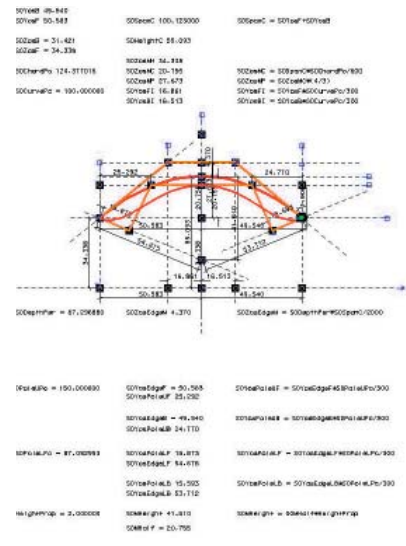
SDYzeB 49.940
SDYzeF 50.583

SDZzeB = 31.421
SDZzeF = 34.338

SDChordPo 124.377018

SDCurvePo = 100.000000

SDSpanC 100.123000

SDHeightC 25.093

SDZzeAH 34.338
SDZzeHC 20.195
SDZzeHP 27.673
SDYzeFI 16.881
SDYzeBI 16.513

SDSpanC = SDYzeF+SDYzeB

SDZzeHC = SDSpanC*SDChordPo/600
SDZzeHP = SDZzeAH*4/3)
SDYzeFI = SDYzeF*SDCurvePo/300
SDYzeBI = SDYzeB*SDCurvePo/300

25.282
24.770
50.583
49.940
34.338
16.881
16.513
50.583
49.940

SDDepthPar = 87.296880

SDZzeEdgeH 4.370

SDZzeEdgeH = SDDepthPar*SDSpanC/2000

PPoleLPo = 150.000000

SDYzeEdgeF = 50.583
SDYzePoleLF 25.292

SDYzeEdgeB = 49.940
SDYzePoleLB 24.770

SDYzePoleLF = SDYzeEdgeF*SDPoleLPo/300

SDYzePoleLB = SDYzeEdgeB*SDPoleLPo/300

SDPoleLPo = 87.092993

SDYzeEdgeLF 78.873
SDYzeEdgeLB 54.678

SDYzePoleLB 15.593
SDYzeEdgeLB 53.712

SDYzeEdgeLF = SDYzeEdgeLF*SDPoleLPo/300

SDYzeEdgeLB = SDYzeEdgeLB*SDPoleLPo/300

HeightProp = 2.000000

SDHeight = 41.810
SDHeightF = 20.755

SDHeight = SDHeightHeightProp